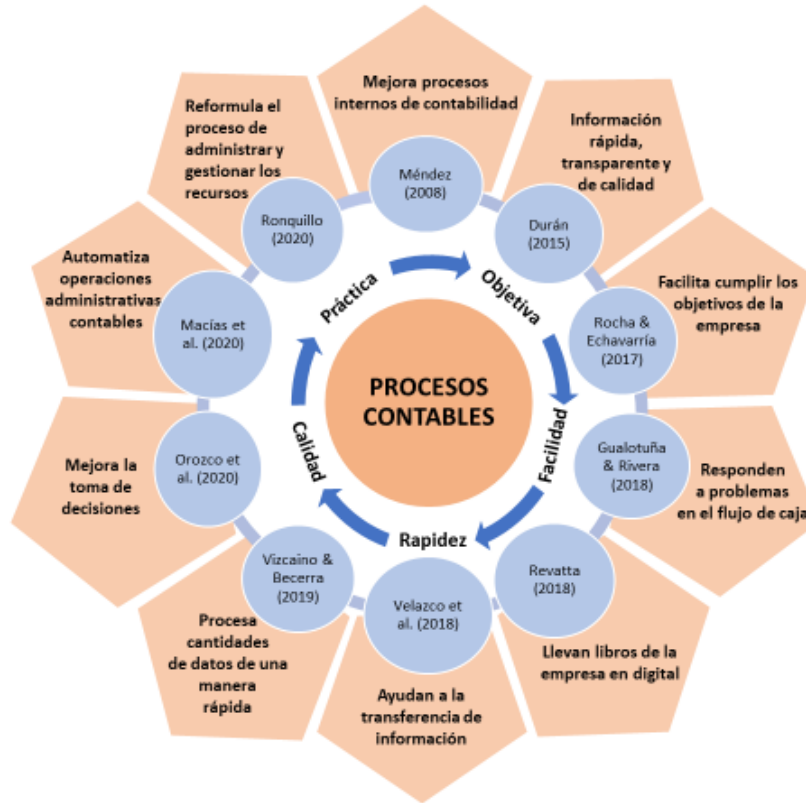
Mejora procesos internos de contabilidad

Méndez (2008)

Información rápida, transparente y de calidad

Durán (2015)

Facilita cumplir los objetivos de la empresa

Rocha & Echavarría (2017)

Responden a problemas en el flujo de caja

Gualotuña & Rivera (2018)

Llevan libros de la empresa en digital

Revatta (2018)

Ayudan a la transferencia de información

Velazco et al. (2018)

Procesa cantidades de datos de una manera rápida

Vizcaino & Becerra (2019)

Mejora la toma de decisiones

Orozco et al. (2020)

Automatiza operaciones administrativas contables

Macías et al. (2020)

Reformula el proceso de administrar y gestionar los recursos

Ronquillo (2020)

Práctica

Objetiva

Facilidad

Rapidez

Calidad

PROCESOS CONTABLES